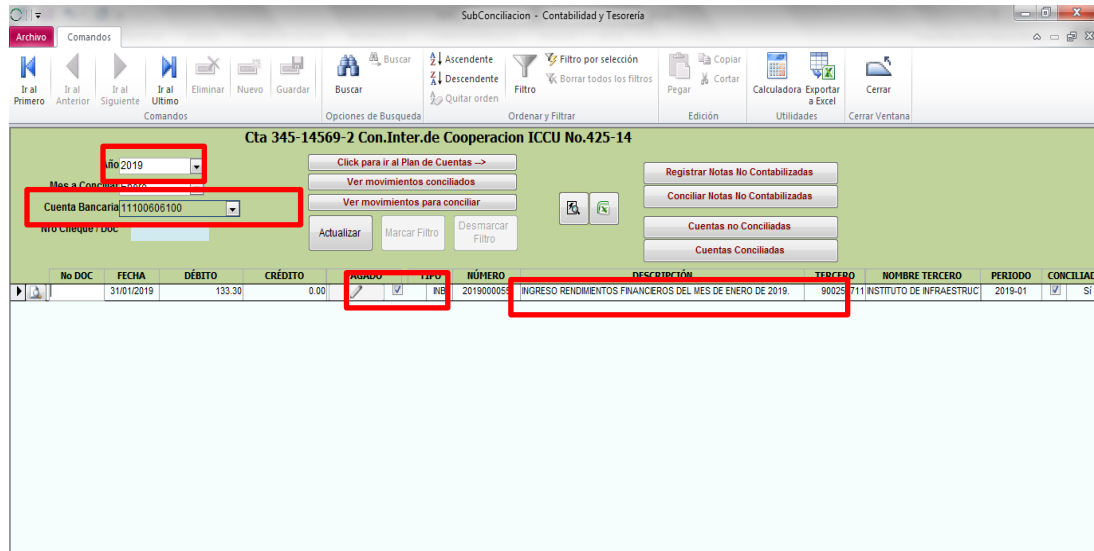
SubConciliacion - Contabilidad y Tesorería

Archivo Comandos

Ir al Primero | Ir al Anterior | Ir al Siguiente | Ir al Ultimo | Eliminar | Nuevo | Guardar
Comandos

Buscar | Buscar
Opciones de Busqueda

Ascendente | Descendente | Quitar orden | Filtro | Filtro por selección | Borrar todos los filtros
Ordenar y Filtrar

Pegar | Copiar | Cortar
Edición

Calculadora | Exportar a Excel
Utilidades

Cerrar
Cerrar Ventana

Cta 345-14569-2 Con.Inter.de Cooperacion ICCU No.425-14

Año 2019
Mes a Conciliar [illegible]
Cuenta Bancaria 11100606100
Nro Cheque / DOC

Click para ir al Plan de Cuentas -->
Ver movimientos conciliados
Ver movimientos para conciliar
Actualizar
Marcar Filtro
Desmarcar Filtro

Registrar Notas No Contabilizadas
Conciliar Notas No Contabilizadas
Cuentas no Conciliadas
Cuentas Conciliadas

| No DOC | FECHA | DÉBITO | CRÉDITO | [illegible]AGADO | TIPO | NÚMERO | DESCRIPCIÓN | TERCERO | NOMBRE TERCERO | PERIODO | CONCILIAD |
|---|---|---|---|---|---|---|---|---|---|---|---|
| | 31/01/2019 | 133.30 | 0.00 | ☑ | INB | 20190000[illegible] | INGRESO RENDIMIENTOS FINANCIEROS DEL MES DE ENERO DE 2019. | 9002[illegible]711 | INSTITUTO DE INFRAESTRUCT | 2019-01 | ☑ Sí |